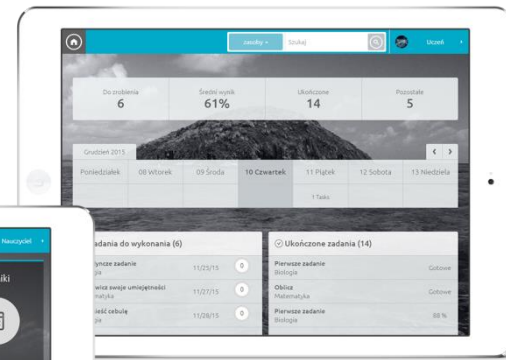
zasoby ▾ Szukaj

Uczeń

Do zrobienia
6

Średni wynik
61%

Ukończone
14

Pozostałe
5

Grudzień 2015

Poniedziałek 08 Wtorek 09 Środa 10 Czwartek 11 Piątek 12 Sobota 13 Niedziela

1 Tasks

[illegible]zadania do wykonania (6)

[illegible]yncze zadanie
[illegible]gia
11/25/15 0

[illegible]wisz swoje umiejętności
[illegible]matyka
11/27/15 0

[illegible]eść cebulę
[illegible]gie
11/28/15 0

Ukończone zadania (14)

Pierwsze zadanie
Biologia
Gotowe

Oblicz
Matematyka
Gotowe

Pierwsze zadanie
Biologie
88 %

Nauczyciel

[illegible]iki